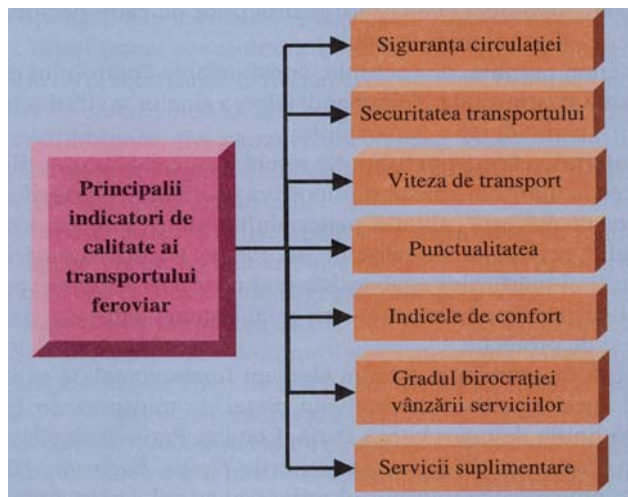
Principalii indicatori de calitate ai transportului feroviar

Siguranța circulației

Securitatea transportului

Viteza de transport

Punctualitatea

Indicele de confort

Gradul birocrației vânzării serviciilor

Servicii suplimentare